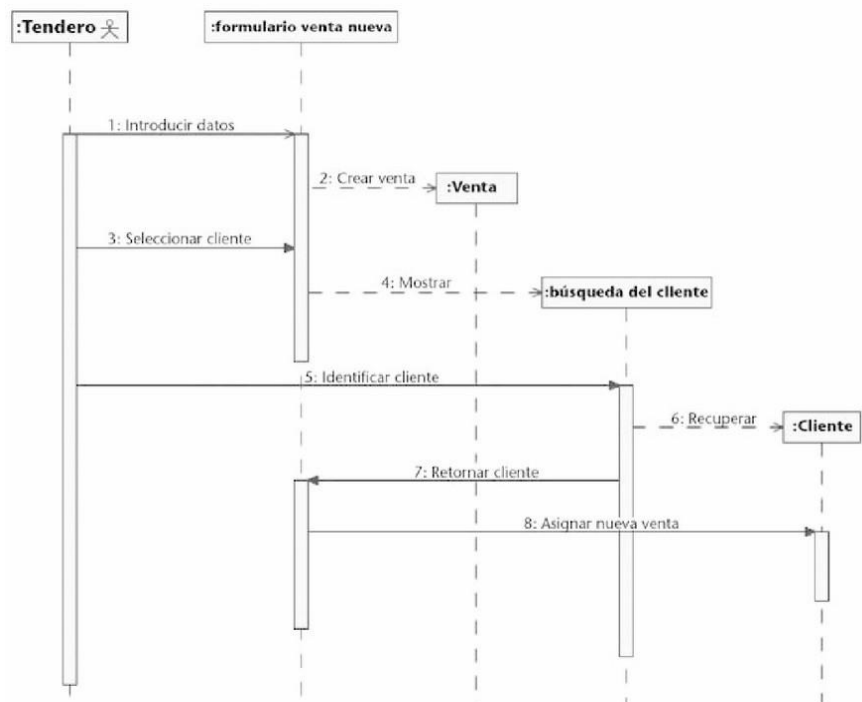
:Tendero

:formulario venta nueva

1: Introducir datos

2: Crear venta

:Venta

3: Seleccionar cliente

4: Mostrar

:búsqueda del cliente

5: Identificar cliente

6: Recuperar

:Cliente

7: Retornar cliente

8: Asignar nueva venta